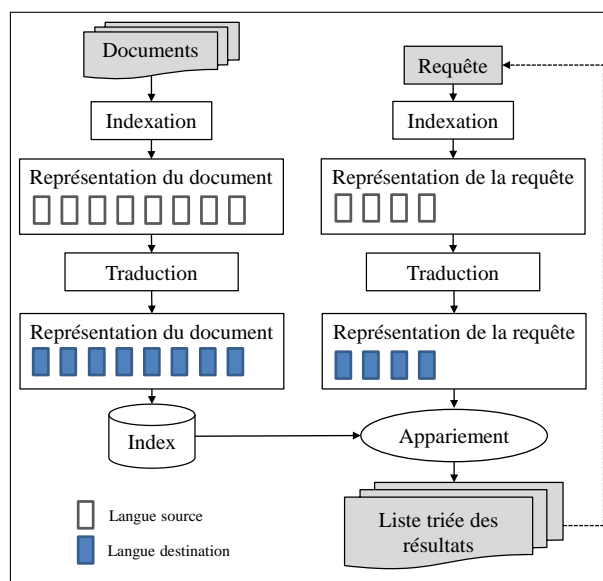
Documents

Indexation

Représentation du document

Traduction

Représentation du document

Index

Langue source

Langue destination

Requête

Indexation

Représentation de la requête

Traduction

Représentation de la requête

Appariement

Liste triée des résultats